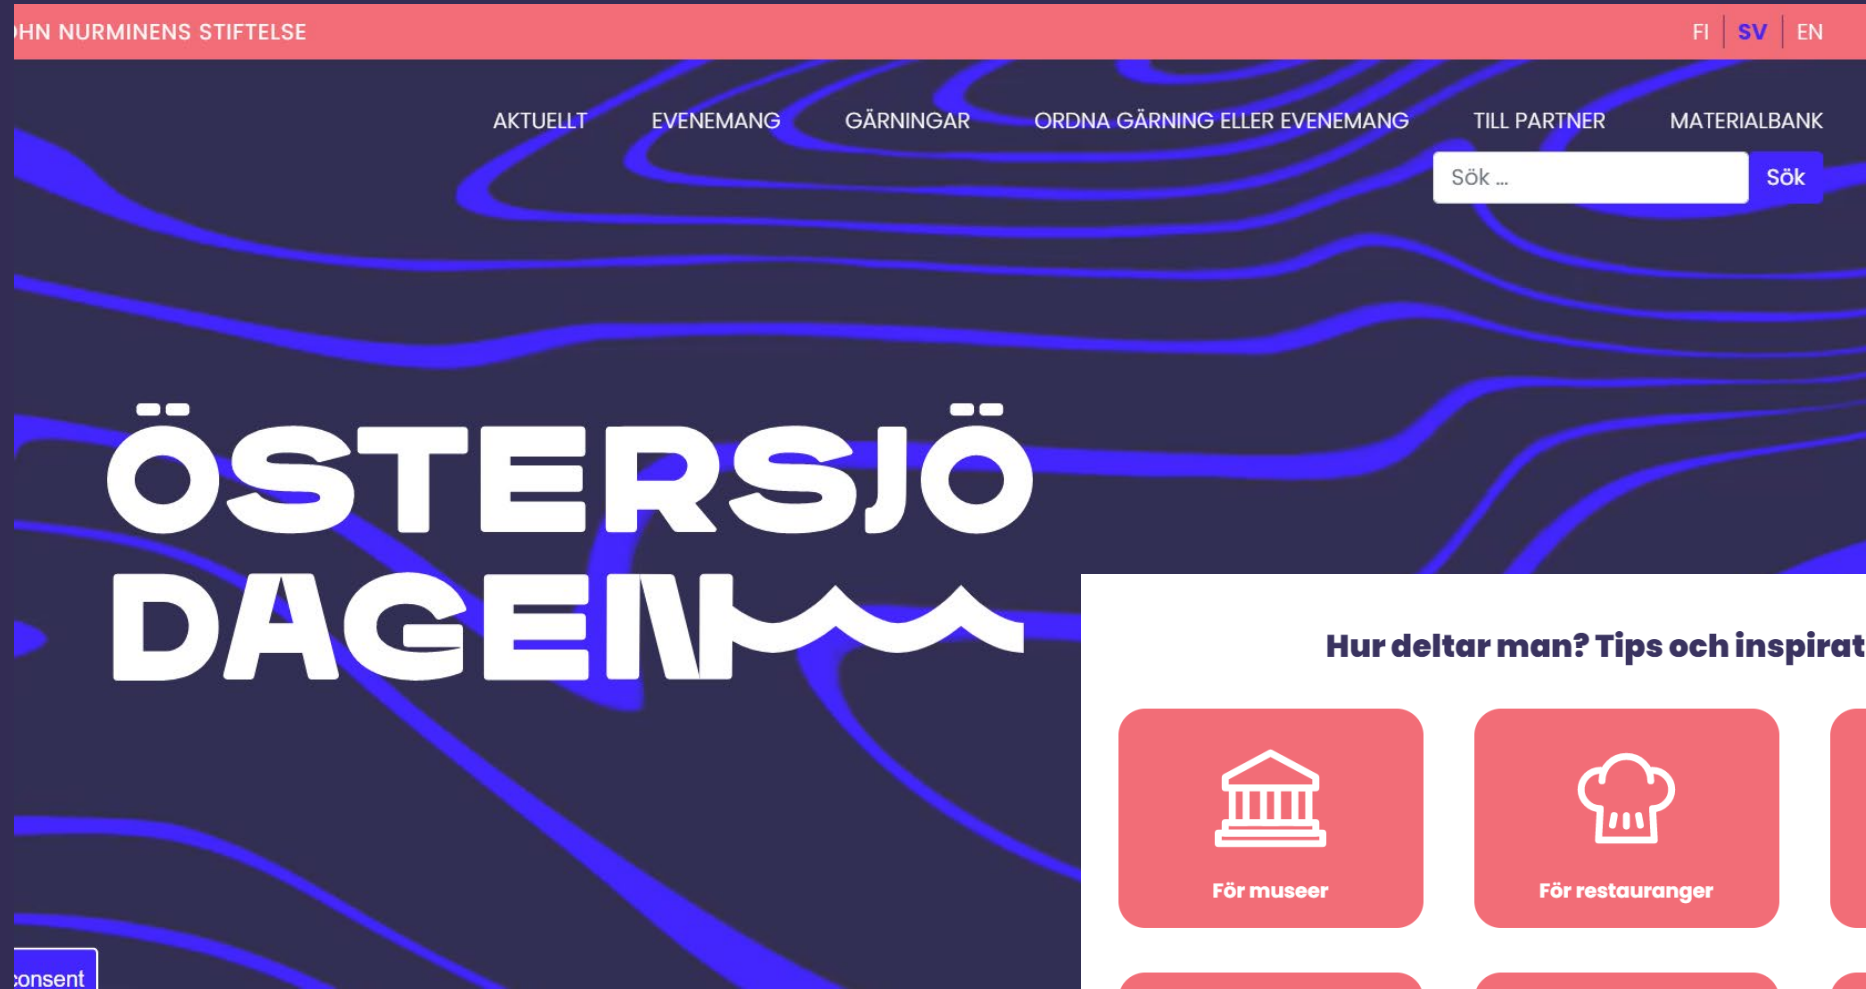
HN NURMINENS STIFTELSE

FI | SV | EN

AKTUELLT EVENEMANG GÄRNINGAR ORDNA GÄRNING ELLER EVENEMANG TILL PARTNER MATERIALBANK

Sök ...

Sök

ÖSTERSJÖ DAGEN

Hur deltar man? Tips och inspirat

För museer

För restauranger

onsent